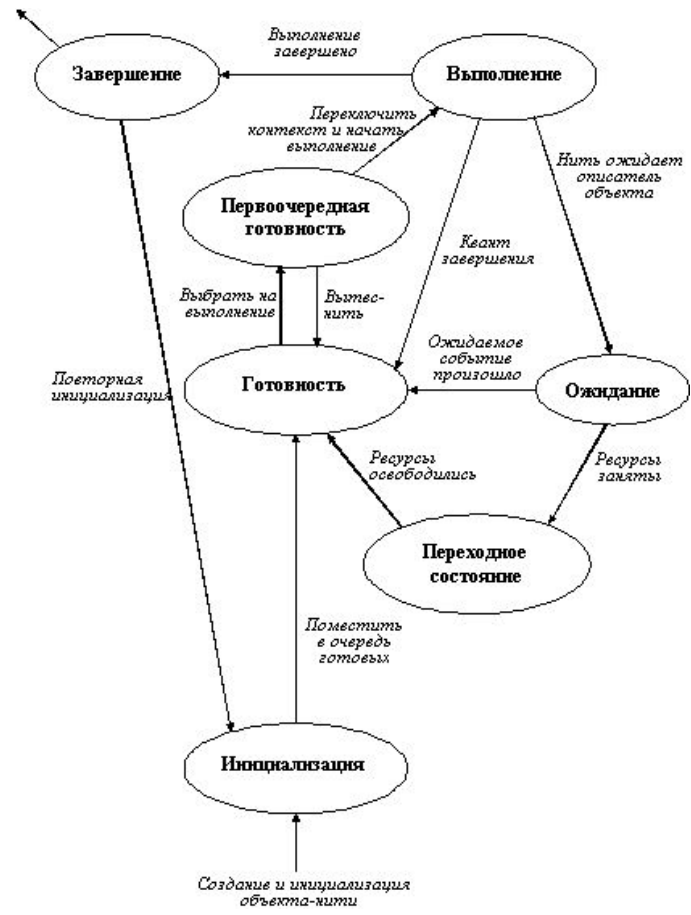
Выполнение завершено

Завершение

Выполнение

Переключить контекст и начать выполнение

Нить ожидает описатель объекта

Первоочередная готовность

Квант завершения

Выбрать на выполнение

Вытес-нить

Ожидаемое событие произошло

Повторная инициализация

Готовность

Ожидание

Ресурсы освободились

Ресурсы заняты

Переходное состояние

Поместить в очередь готовых

Инициализация

Создание и инициализация объекта-нити